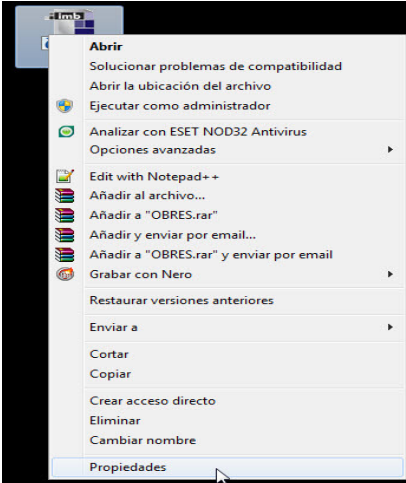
Abrir
Solucionar problemas de compatibilidad
Abrir la ubicación del archivo
Ejecutar como administrador

Analizar con ESET NOD32 Antivirus
Opciones avanzadas

Edit with Notepad++
Añadir al archivo...
Añadir a "OBRES.rar"
Añadir y enviar por email...
Añadir a "OBRES.rar" y enviar por email
Grabar con Nero

Restaurar versiones anteriores

Enviar a

Cortar
Copiar

Crear acceso directo
Eliminar
Cambiar nombre

Propiedades